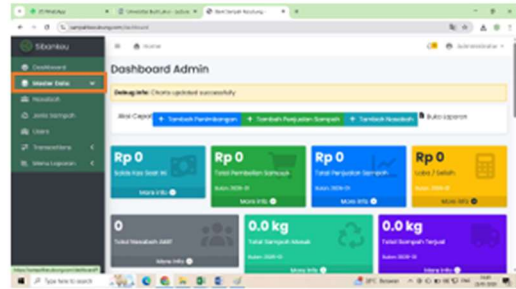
Sibanksu

Dashboard

Master Data

Nasabah

Jenis Sampah

Users

Transactions

Menu Laporan

Home

Administrator

Dashboard Admin

Debug info: Criteria updated successfully

Akses Cepat

+ Tambah Penimbangan

+ Tambah Penjualan Sampah

+ Tambah Nasabah

Buku Laporan

Rp 0

Saldo Kas Saat Ini

More info

Rp 0

Total Pembelian Sampah

Bulan 2020-01

More info

Rp 0

Total Penjualan Sampah

Bulan 2020-01

More info

Rp 0

Laba / Selisih

Bulan 2020-01

More info

0

Total Nasabah Aktif

More info

0.0 kg

Total Sampah Masuk

Bulan 2020-01

More info

0.0 kg

Total Sampah Terjual

Bulan 2020-01

More info